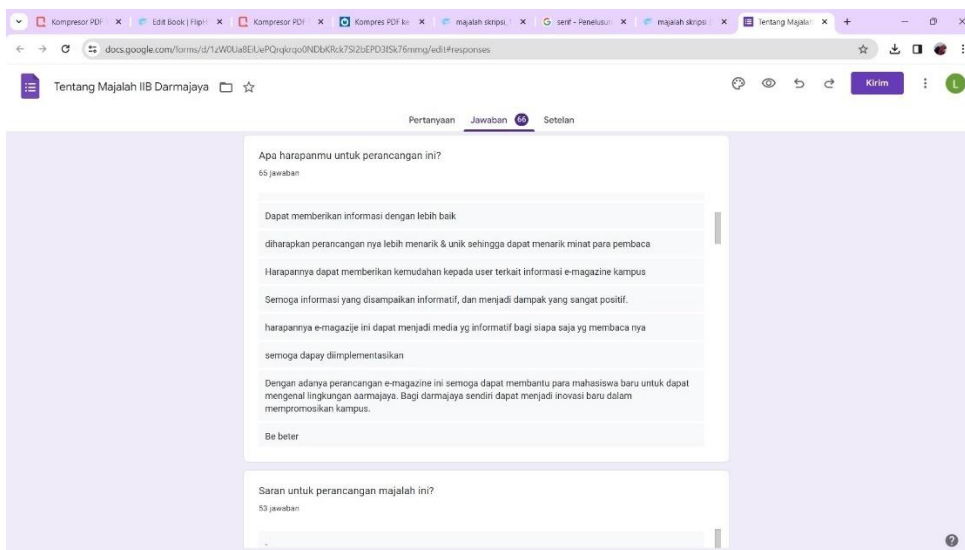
Kompresor PDF × | Edit Book | Flipi × | Kompresor PDF × | Kompres PDF ke × | majalah skripsi × | serif - Penelusur × | majalah skripsi × | Tentang Majalah × | +

docs.google.com/forms/d/1zW0Ua8EiUePQrqkrqo0NDbKRck7SI2bEPD3ISk76mmg/edit#responses

Tentang Majalah IIB Darmajaya

Kirim

L

Pertanyaan Jawaban 66 Setelan

Apa harapanmu untuk perancangan ini?

65 jawaban

Dapat memberikan informasi dengan lebih baik

diharapkan perancangan nya lebih menarik & unik sehingga dapat menarik minat para pembaca

Harapannya dapat memberikan kemudahan kepada user terkait informasi e-magazine kampus

Semoga informasi yang disampaikan informatif, dan menjadi dampak yang sangat positif.

harapannya e-magazije ini dapat menjadi media yg informatif bagi siapa saja yg membaca nya

semoga dapay diimplementasikan

Dengan adanya perancangan e-magazine ini semoga dapat membantu para mahasiswa baru untuk dapat mengenal lingkungan aarmajaya. Bagi darmajaya sendiri dapat menjadi inovasi baru dalam mempromosikan kampus.

Be beter

Saran untuk perancangan majalah ini?

53 jawaban